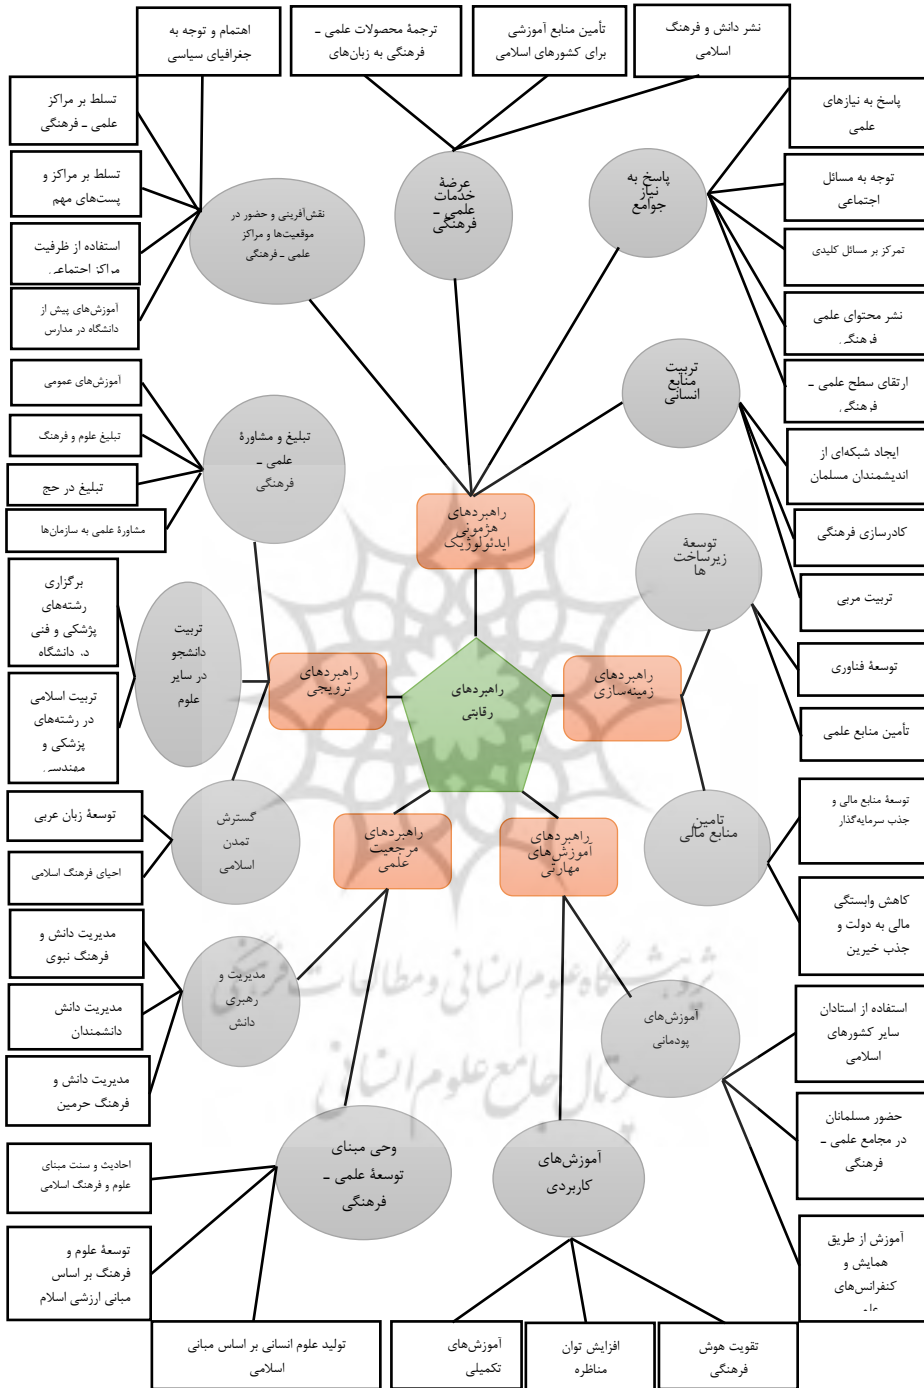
اهتمام و توجه به جغرافیای سیاسی

ترجمهٔ محصولات علمی ـ فرهنگی به زبان‌های

تأمین منابع آموزشی برای کشورهای اسلامی

نشر دانش و فرهنگ اسلامی

تسلط بر مراکز علمی ـ فرهنگی

تسلط بر مراکز و پست‌های مهم

استفاده از ظرفیت مراکز اجتماعی

آموزش‌های پیش از دانشگاه در مدارس

نقش‌آفرینی و حضور در موقعیت‌ها و مراکز علمی ـ فرهنگی

عرضهٔ خدمات علمی ـ فرهنگی

پاسخ به نیاز جوامع

پاسخ به نیازهای علمی

توجه به مسائل اجتماعی

تمرکز بر مسائل کلیدی

نشر محتوای علمی فرهنگی

ارتقای سطح علمی ـ فرهنگی

تربیت منابع انسانی

ایجاد شبکه‌ای از اندیشمندان مسلمان

کادرسازی فرهنگی

آموزش‌های عمومی

تبلیغ علوم و فرهنگ

تبلیغ در حج

مشاورهٔ علمی به سازمان‌ها

تبلیغ و مشاوره علمی ـ فرهنگی

راهبردهای هژمونی ایدئولوژیک

توسعهٔ زیرساخت‌ها

تربیت مربی

توسعهٔ فناوری

تأمین منابع علمی

برگزاری رشته‌های پزشکی و فنی در دانشگاه

تربیت اسلامی در رشته‌های پزشکی و مهندسی

تربیت دانشجو در سایر علوم

راهبردهای ترویجی

راهبردهای رقابتی

راهبردهای زمینه‌سازی

تأمین منابع مالی

توسعهٔ منابع مالی و جذب سرمایه‌گذار

کاهش وابستگی مالی به دولت و جذب خیرین

توسعهٔ زبان عربی

احیای فرهنگ اسلامی

گسترش تمدن اسلامی

راهبردهای مرجعیت علمی

راهبردهای آموزش‌های مهارتی

مدیریت دانش و فرهنگ نبوی

مدیریت دانش دانشمندان

مدیریت دانش و فرهنگ حرمین

مدیریت و رهبری دانش

آموزش‌های پودمانی

استفاده از استادان سایر کشورهای اسلامی

حضور مسلمانان در مجامع علمی ـ فرهنگی

احادیث و سنت مبنای علوم و فرهنگ اسلامی

وحی مبنای توسعهٔ علمی ـ فرهنگی

آموزش‌های کاربردی

آموزش از طریق همایش و کنفرانس‌های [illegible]

توسعهٔ علوم و فرهنگ بر اساس مبانی ارزشی اسلام

تولید علوم انسانی بر اساس مبانی اسلامی

آموزش‌های تکمیلی

افزایش توان مناظره

تقویت هوش فرهنگی

پژوهشگاه علوم انسانی و مطالعات فرهنگی
پرتال جامع علوم انسانی